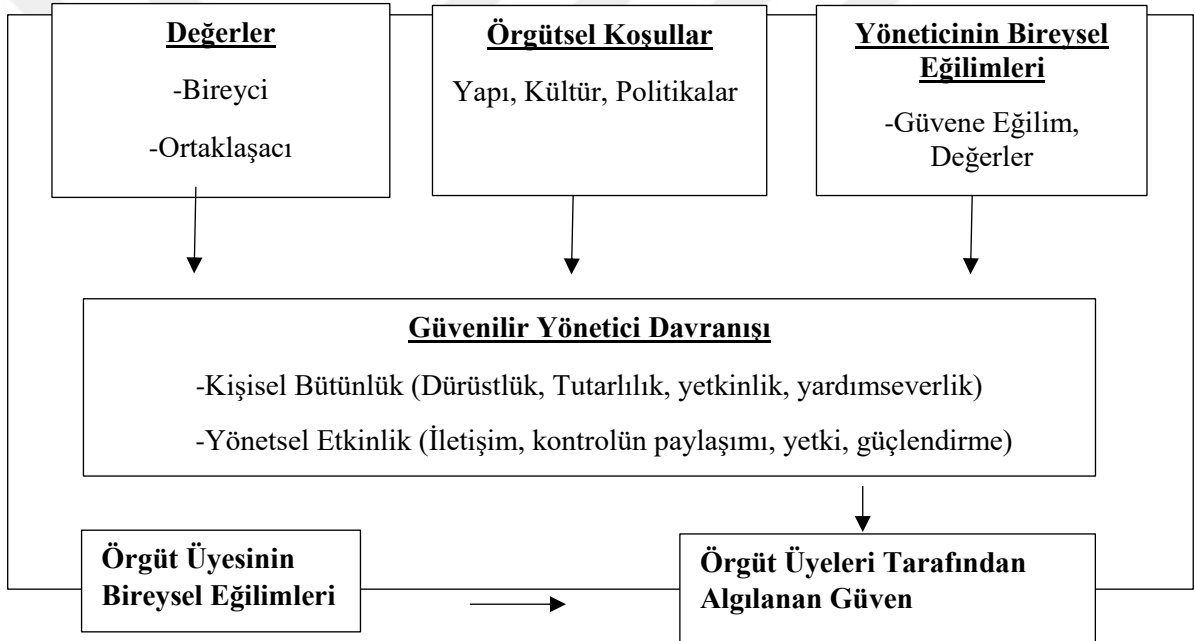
**Değerler**

-Bireyci

-Ortaklaşacı

**Örgütsel Koşullar**

Yapı, Kültür, Politikalar

**Yöneticinin Bireysel Eğilimleri**

-Güvene Eğilim, Değerler

**Güvenilir Yönetici Davranışı**

-Kişisel Bütünlük (Dürüstlük, Tutarlılık, yetkinlik, yardımseverlik)

-Yönetsel Etkinlik (İletişim, kontrolün paylaşımı, yetki, güçlendirme)

**Örgüt Üyesinin Bireysel Eğilimleri**

**Örgüt Üyeleri Tarafından Algılanan Güven**